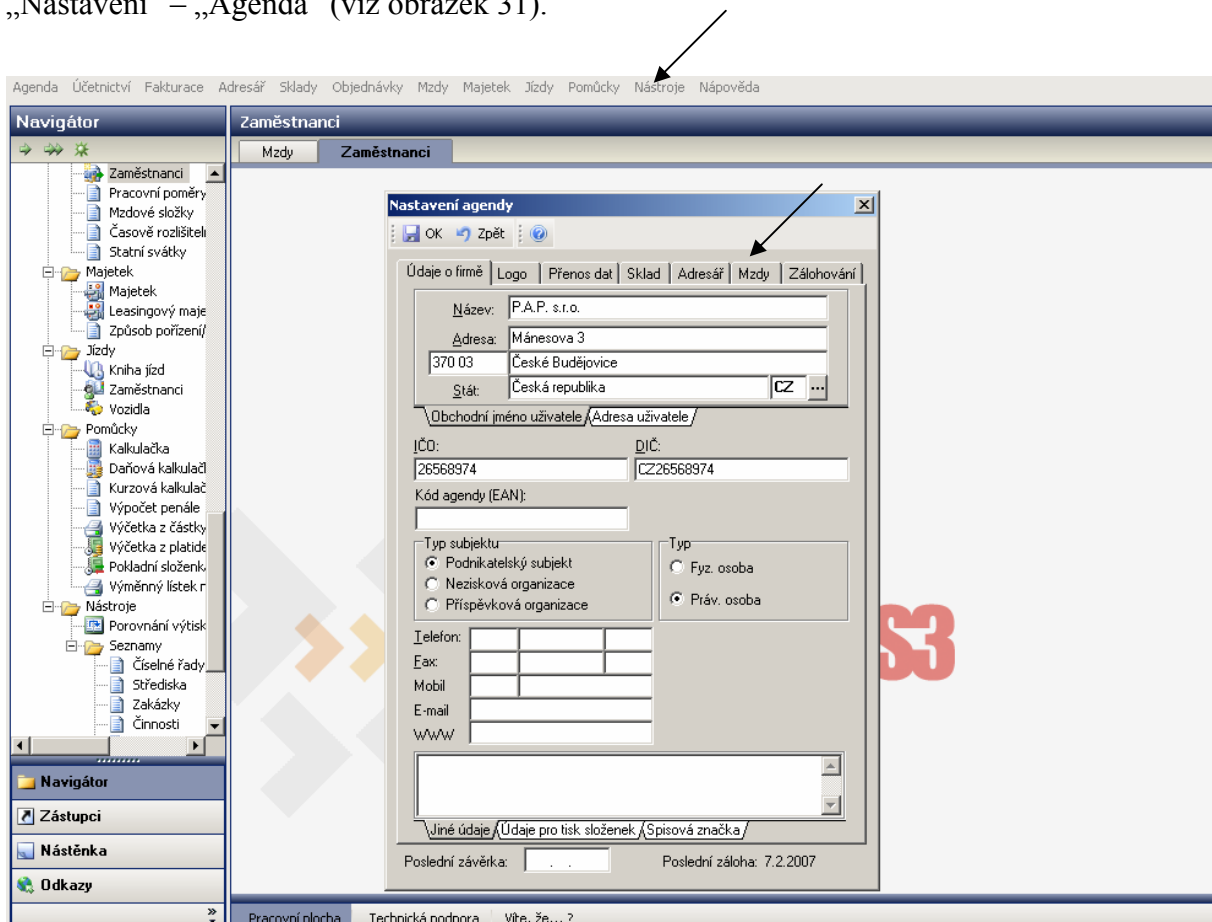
„Nastavení" – „Agenda" (viz obrázek 31).

Agenda Účetnictví Fakturace Adresář Sklady Objednávky Mzdy Majetek Jízdy Pomůcky Nástroje Nápověda

Navigátor

Zaměstnanci
Pracovní poměry
Mzdové složky
Časově rozlišiteln
Statní svátky
Majetek
Majetek
Leasingový maje
Způsob pořízení/
Jízdy
Kniha jízd
Zaměstnanci
Vozidla
Pomůcky
Kalkulačka
Daňová kalkulač
Kurzová kalkulač
Výpočet penále
Výčetka z částky
Výčetka z platide
Pokladní složenk
Výměnný lístek n
Nástroje
Porovnání výtisk
Seznamy
Číselné řady
Střediska
Zakázky
Činnosti

Navigátor
Zástupci
Nástěnka
Odkazy

Zaměstnanci
Mzdy Zaměstnanci

Nastavení agendy
OK Zpět
Údaje o firmě | Logo | Přenos dat | Sklad | Adresář | Mzdy | Zálohování
Název: P.A.P. s.r.o.
Adresa: Mánesova 3
370 03 České Budějovice
Stát: Česká republika CZ ...
Obchodní jméno uživatele | Adresa uživatele
IČO: 26568974
DIČ: CZ26568974
Kód agendy (EAN):
Typ subjektu
Podnikatelský subjekt
Nezisková organizace
Příspěvková organizace
Typ
Fyz. osoba
Práv. osoba
Telefon:
Fax:
Mobil
E-mail
WWW
Jiné údaje | Údaje pro tisk složenek | Spisová značka
Poslední závěrka: . .
Poslední záloha: 7.2.2007

S3

Pracovní plocha Technická podpora Víte, že... ?